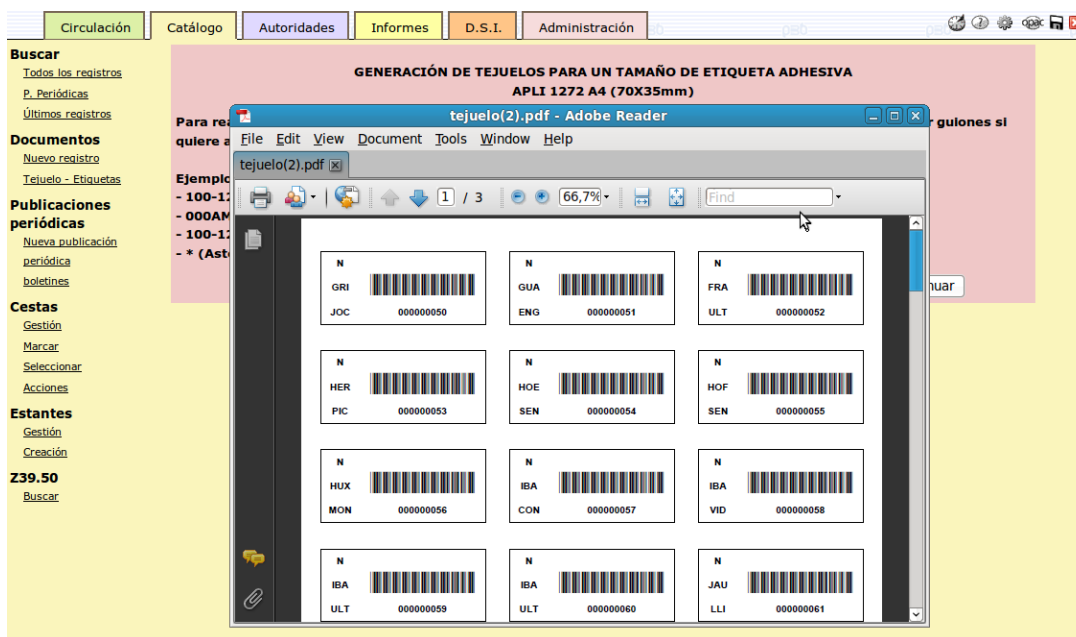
Circulación | Catálogo | Autoridades | Informes | D.S.I. | Administración

opac

Buscar
Todos los registros
P. Periódicas
Últimos registros

Documentos
Nuevo registro
Tejuelo - Etiquetas

Publicaciones periódicas
Nueva publicación periódica
boletines

Cestas
Gestión
Marcar
Seleccionar
Acciones

Estantes
Gestión
Creación

Z39.50
Buscar

GENERACIÓN DE TEJUELOS PARA UN TAMAÑO DE ETIQUETA ADHESIVA
APLI 1272 A4 (70X35mm)

Para rea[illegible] r guiones si quiere a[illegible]

Ejemplo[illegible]
- 100-1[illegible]
- 000AM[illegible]
- 100-1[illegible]
- * (Ast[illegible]

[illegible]uar

tejuelo(2).pdf - Adobe Reader
File Edit View Document Tools Window Help
tejuelo(2).pdf
1 / 3
66,7%
Find

| N GRI JOC 000000050 | N GUA ENG 000000051 | N FRA ULT 000000052 |
|---|---|---|
| N HER PIC 000000053 | N HOE SEN 000000054 | N HOF SEN 000000055 |
| N HUX MON 000000056 | N IBA CON 000000057 | N IBA VID 000000058 |
| N IBA ULT 000000059 | N IBA ULT 000000060 | N JAU LLI 000000061 |